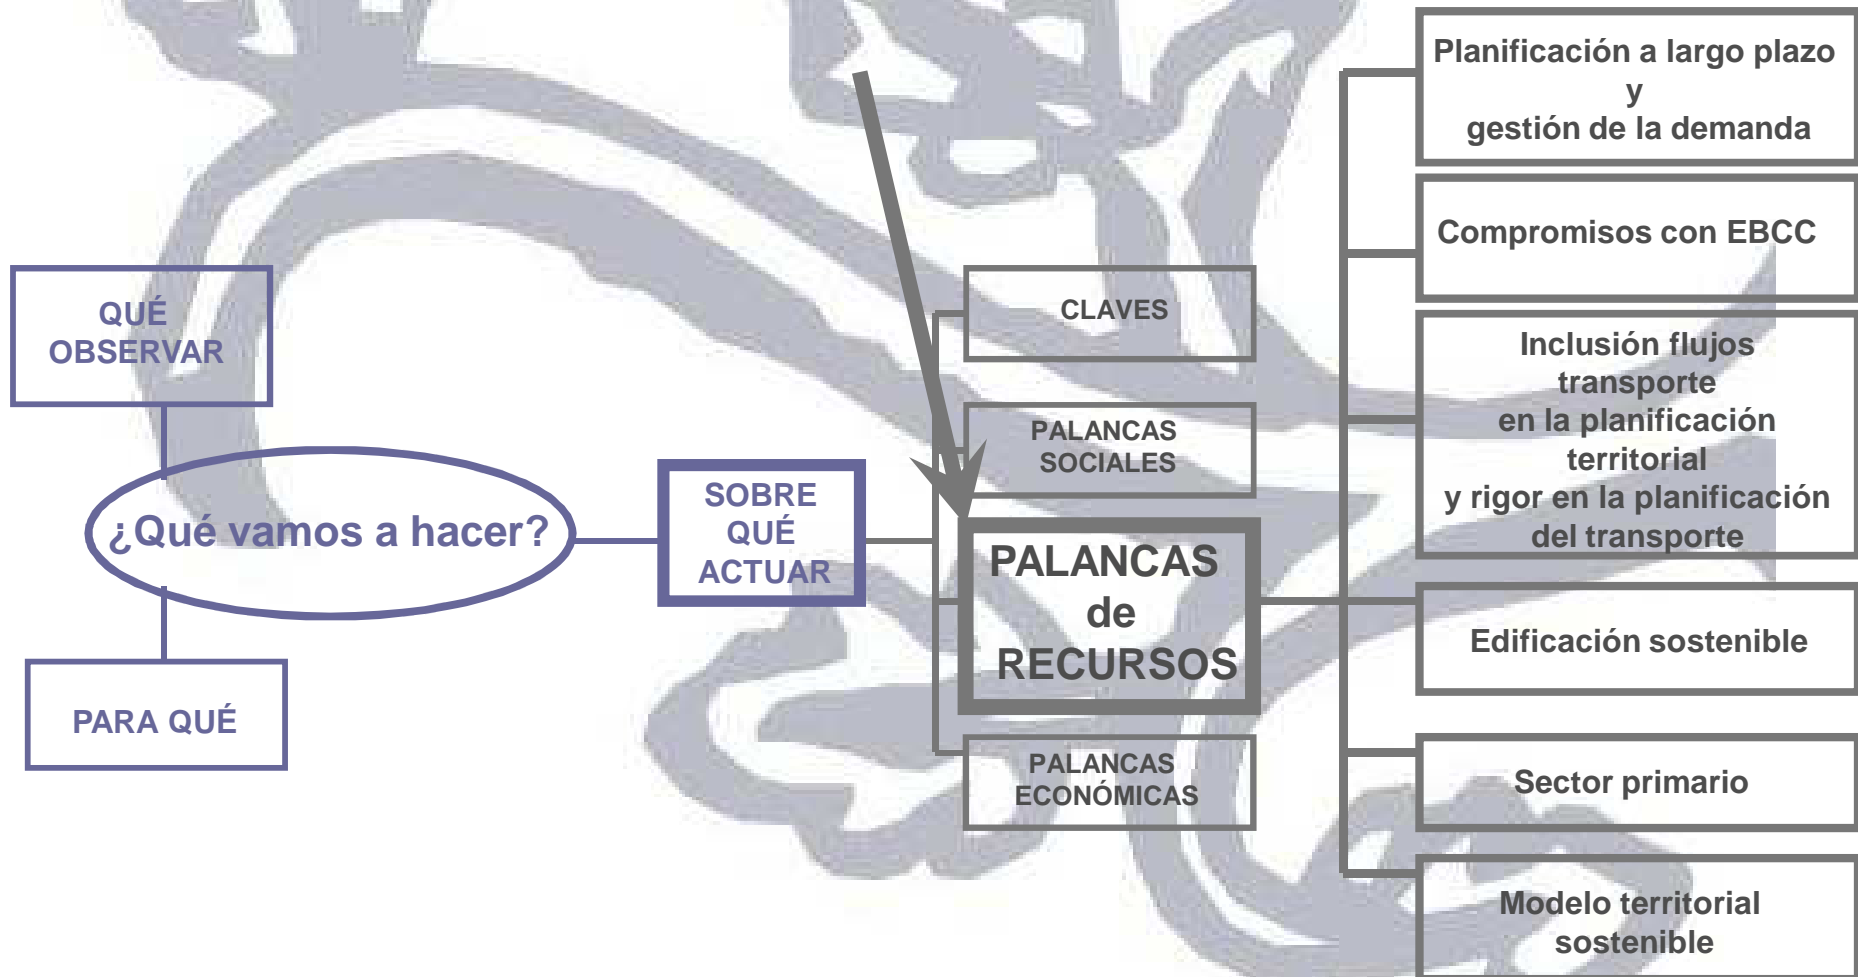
QUÉ OBSERVAR

¿Qué vamos a hacer?

PARA QUÉ

SOBRE QUÉ ACTUAR

CLAVES

PALANCAS SOCIALES

PALANCAS de RECURSOS

PALANCAS ECONÓMICAS

Planificación a largo plazo y gestión de la demanda

Compromisos con EBCC

Inclusión flujos transporte en la planificación territorial y rigor en la planificación del transporte

Edificación sostenible

Sector primario

Modelo territorial sostenible